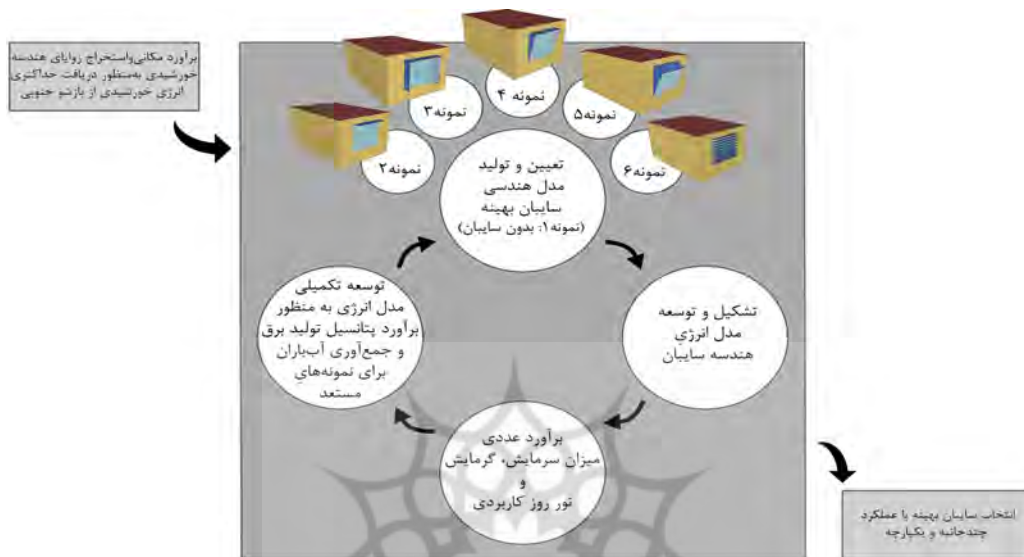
برآورد مکانی‌واستخراج زوایای هندسه خورشیدی به‌منظور دریافت حداکثری انرژی خورشیدی از بازشو جنوبی

نمونه ۴
نمونه۳
نمونه۵
نمونه۲
نمونه۶

تعیین و تولید
مدل هندسی
سایبان بهینه
(نمونه۱: بدون سایبان)

تشکیل و توسعه
مدل انرژی
هندسه سایبان

برآورد عددی
میزان سرمایش، گرمایش
و
نور روز کاربردی

توسعه تکمیلی
مدل انرژی به منظور
برآورد پتانسیل تولید برق
و جمع‌آوری آب‌باران
برای نمونه‌های
مستعد

انتخاب سایبان بهینه با عملکرد چندجانبه و یکپارچه